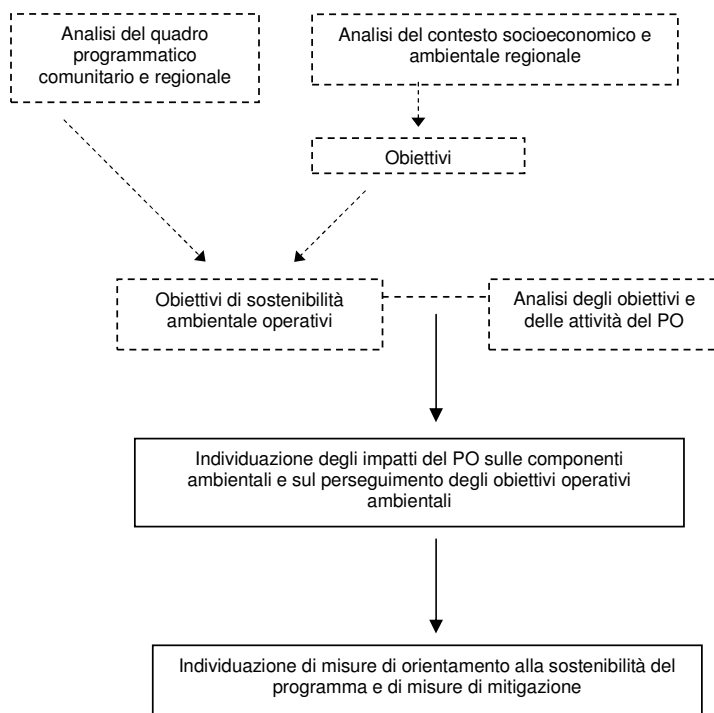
Analisi del quadro programmatico comunitario e regionale

Analisi del contesto socioeconomico e ambientale regionale

Obiettivi

Obiettivi di sostenibilità ambientale operativi

Analisi degli obiettivi e delle attività del PO

Individuazione degli impatti del PO sulle componenti ambientali e sul perseguimento degli obiettivi operativi ambientali

Individuazione di misure di orientamento alla sostenibilità del programma e di misure di mitigazione